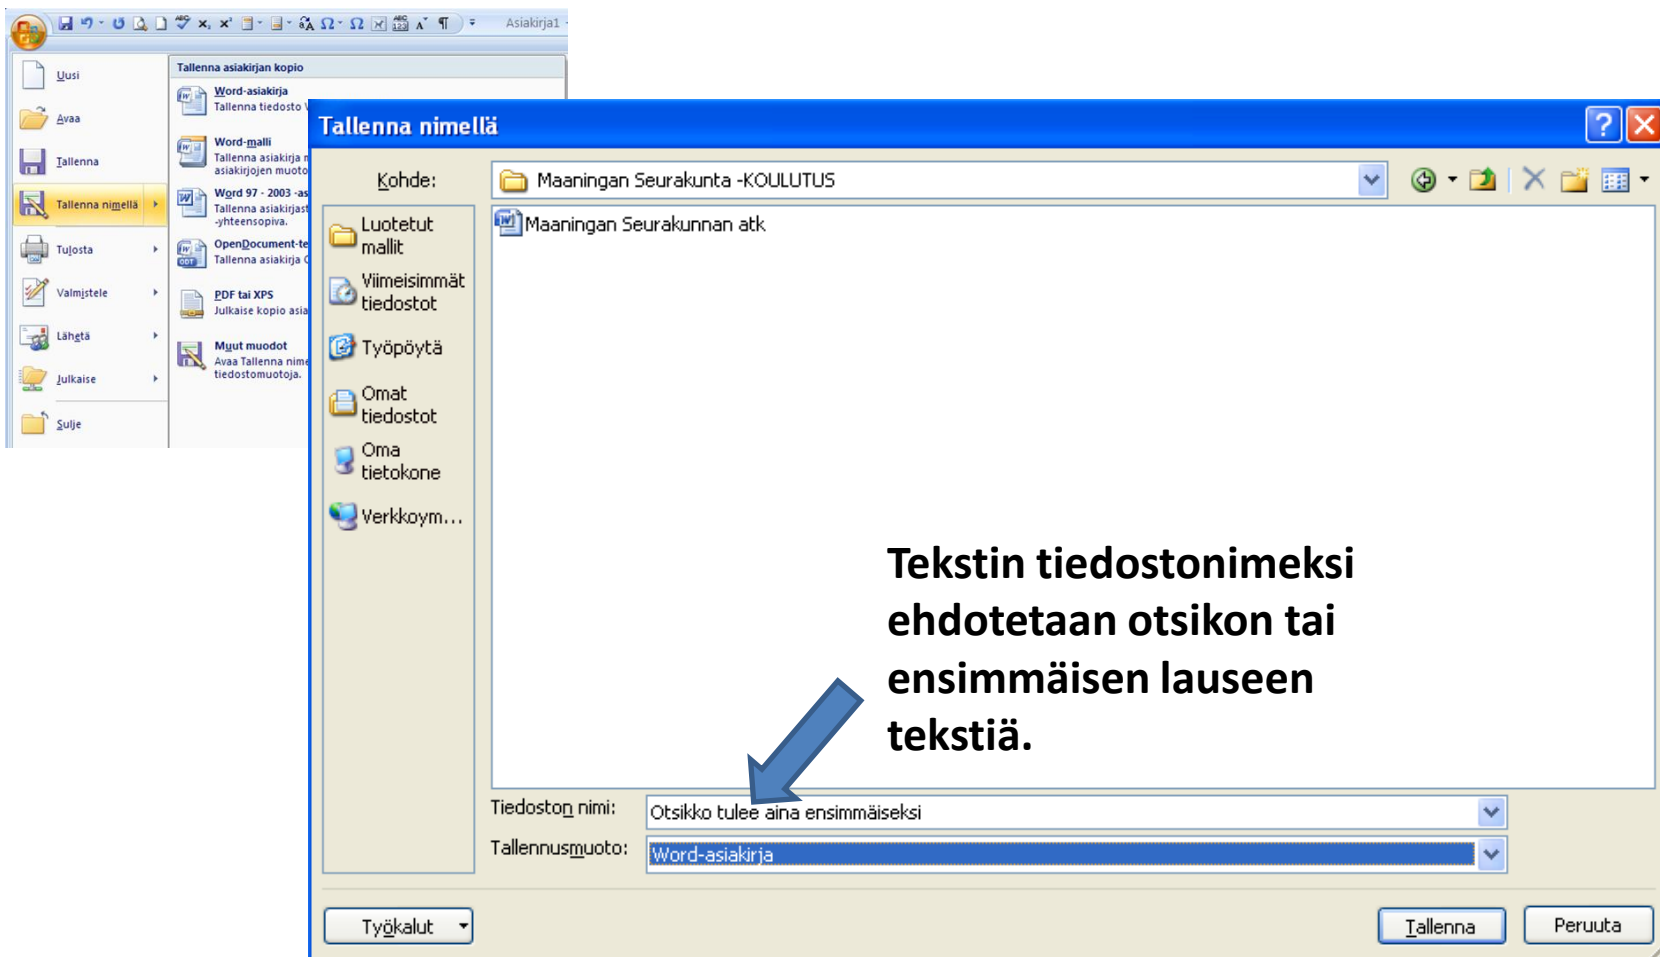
Asiakirja1

Uusi
Avaa
Tallenna
Tallenna nimellä
Tulosta
Valmistele
Lähetä
Julkaise
Sulje

Tallenna asiakirjan kopio
Word-asiakirja
Tallenna tiedosto
Word-malli
Tallenna asiakirja
asiakirjojen muoto
Word 97 - 2003 -as
Tallenna asiakirjast
-yhteensopiva.
OpenDocument-te
Tallenna asiakirja
PDF tai XPS
Julkaise kopio asia
Muut muodot
Avaa Tallenna nime
tiedostomuotoja.

Tallenna nimellä

Kohde: Maaningan Seurakunta -KOULUTUS

Luotetut mallit
Viimeisimmät tiedostot
Työpöytä
Omat tiedostot
Oma tietokone
Verkkoym...

Maaningan Seurakunnan atk

Tekstin tiedostonimeksi ehdotetaan otsikon tai ensimmäisen lauseen tekstiä.

Tiedoston nimi: Otsikko tulee aina ensimmäiseksi
Tallennusmuoto: Word-asiakirja

Työkalut
Tallenna
Peruuta